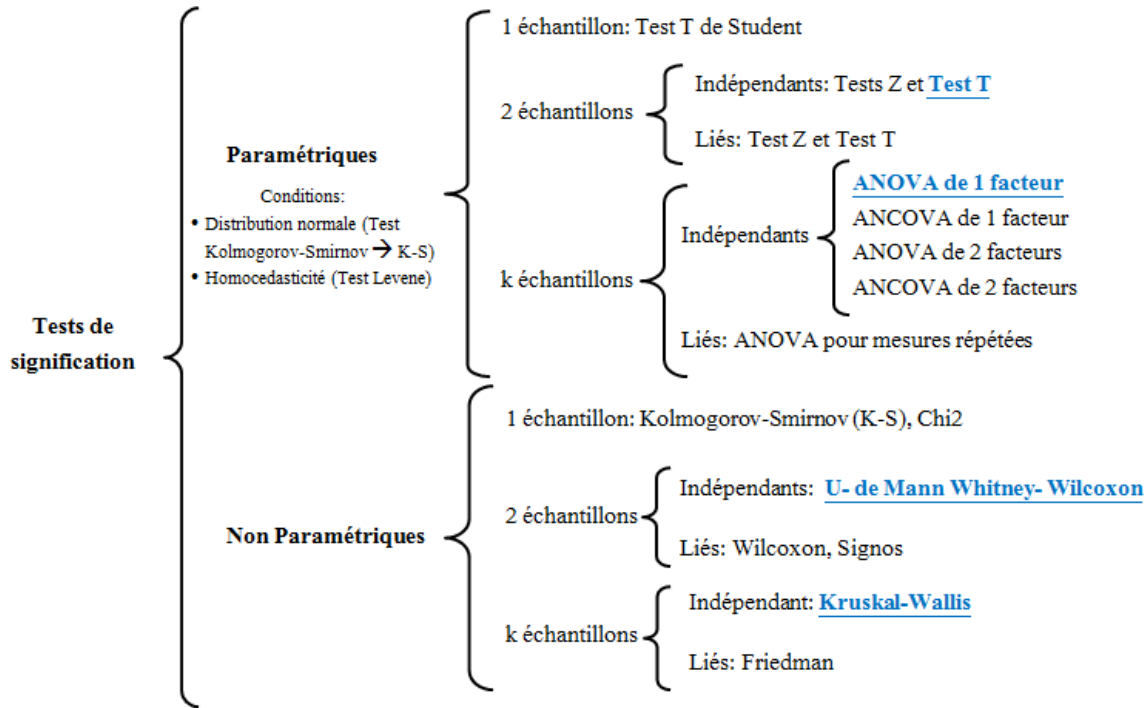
Tests de signification

Paramétriques

Conditions:
• Distribution normale (Test Kolmogorov-Smirnov → K-S)
• Homocedasticité (Test Levene)

1 échantillon: Test T de Student

2 échantillons
Indépendants: Tests Z et Test T
Liés: Test Z et Test T

k échantillons
Indépendants
ANOVA de 1 facteur
ANCOVA de 1 facteur
ANOVA de 2 facteurs
ANCOVA de 2 facteurs
Liés: ANOVA pour mesures répétées

Non Paramétriques

1 échantillon: Kolmogorov-Smirnov (K-S), Chi2

2 échantillons
Indépendants: U- de Mann Whitney- Wilcoxon
Liés: Wilcoxon, Signos

k échantillons
Indépendant: Kruskal-Wallis
Liés: Friedman